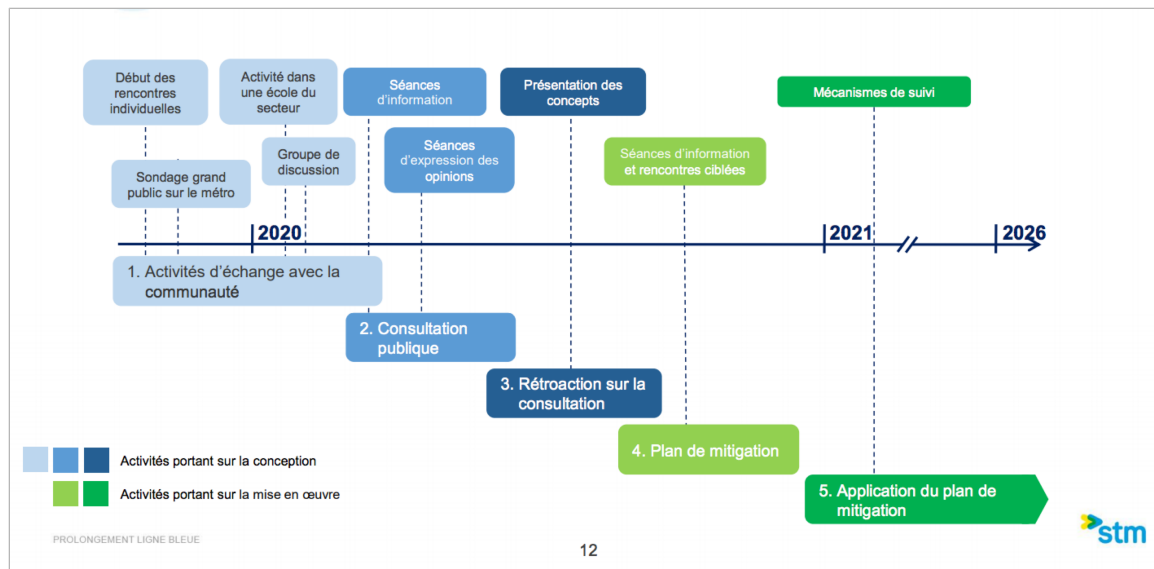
Début des rencontres individuelles

Activité dans une école du secteur

Séances d'information

Présentation des concepts

Mécanismes de suivi

Sondage grand public sur le métro

Groupe de discussion

Séances d'expression des opinions

Séances d'information et rencontres ciblées

2020

2021

2026

1. Activités d'échange avec la communauté

2. Consultation publique

3. Rétroaction sur la consultation

4. Plan de mitigation

5. Application du plan de mitigation

Activités portant sur la conception

Activités portant sur la mise en œuvre

PROLONGEMENT LIGNE BLEUE

12

stm